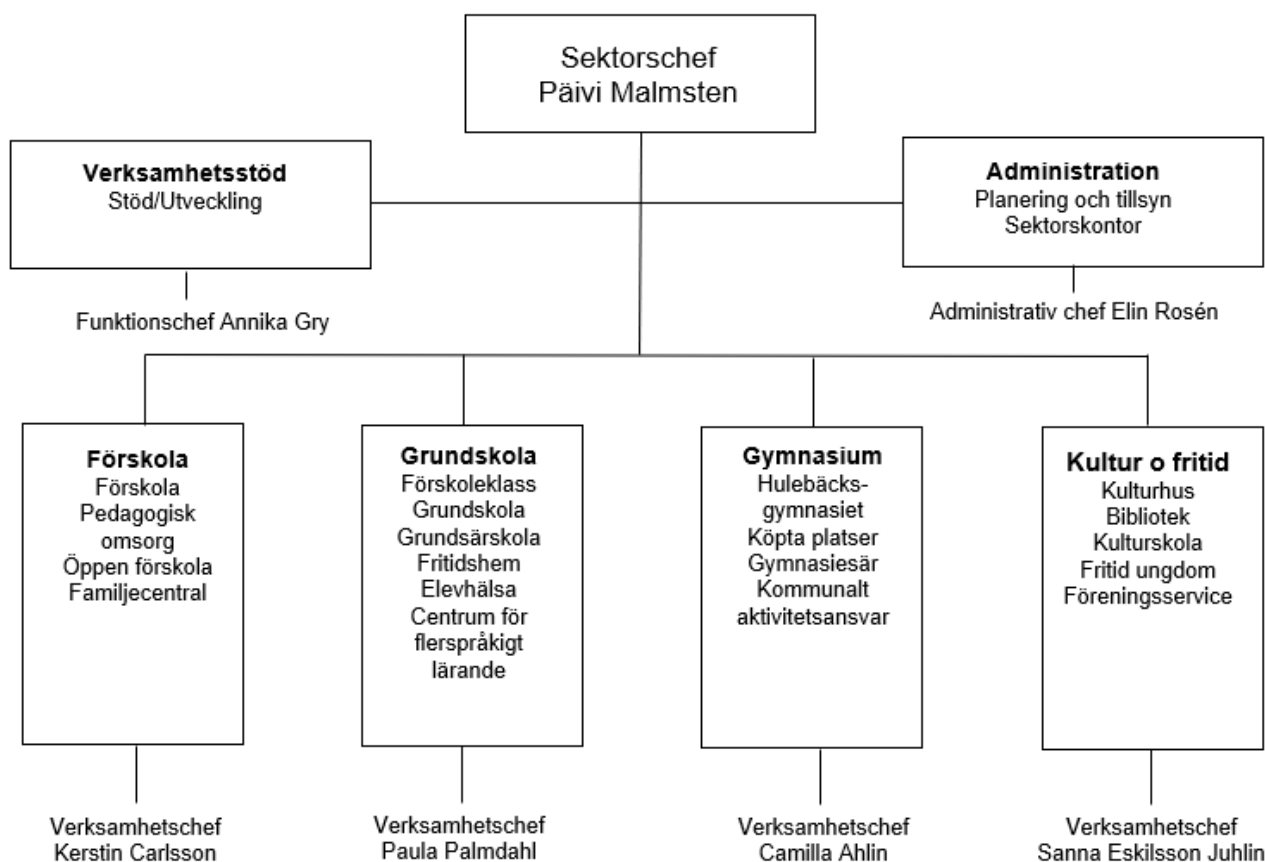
Sektorschef
Päivi Malmsten

**Verksamhetsstöd**
Stöd/Utveckling

Funktionschef Annika Gry

**Administration**
Planering och tillsyn
Sektorskontor

Administrativ chef Elin Rosén

**Förskola**
Förskola
Pedagogisk omsorg
Öppen förskola
Familjecentral

Verksamhetschef
Kerstin Carlsson

**Grundskola**
Förskoleklass
Grundskola
Grundsärskola
Fritidshem
Elevhälsa
Centrum för flerspråkigt lärande

Verksamhetschef
Paula Palmdahl

**Gymnasium**
Hulebäcks-gymnasiet
Köpta platser
Gymnasiesär
Kommunalt aktivitetsansvar

Verksamhetschef
Camilla Ahlin

**Kultur o fritid**
Kulturhus
Bibliotek
Kulturskola
Fritid ungdom
Föreningsservice

Verksamhetschef
Sanna Eskilsson Juhlin